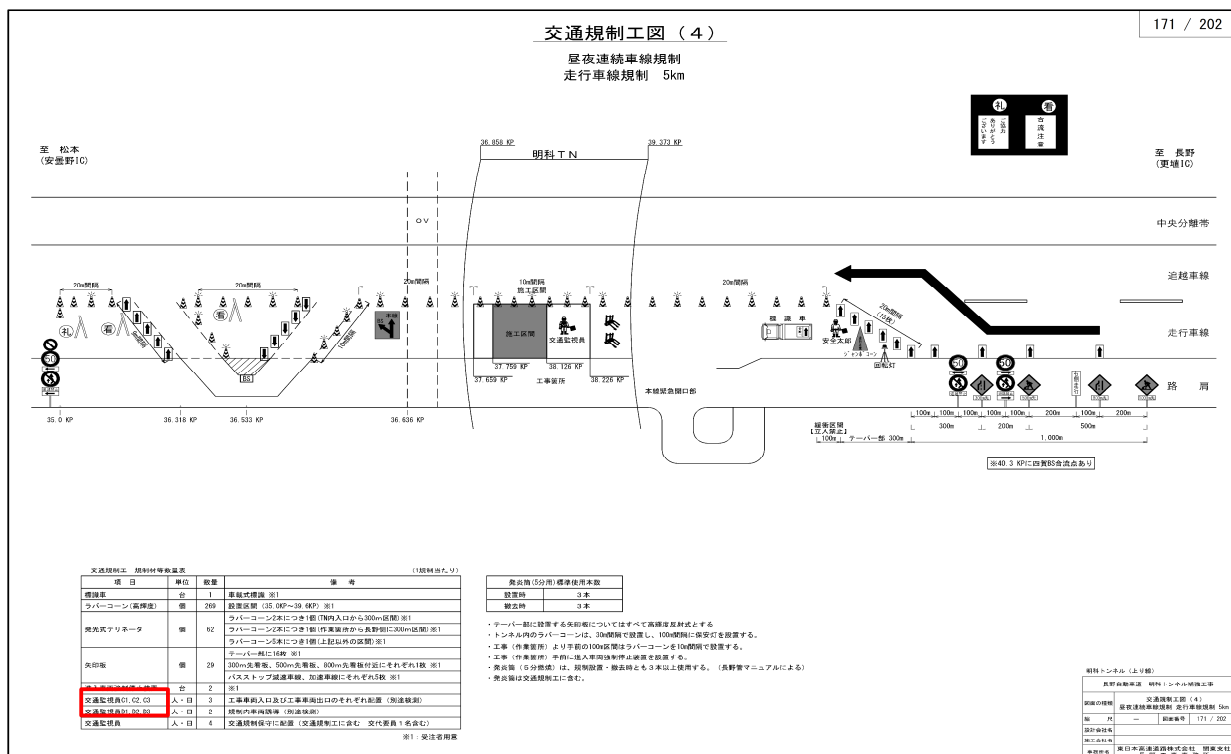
171 / 202

交通規制工図（4）

昼夜連続車線規制
走行車線規制　5km

札　看
ご協力ありがとうございます　合流注意

至　松本
(安曇野IC)

至　長野
(更埴IC)

36.858 KP　明科ＴＮ　39.373 KP

ＯＶ

中央分離帯

追越車線

走行車線

路　肩

20m間隔　20m間隔　20m間隔　10m間隔 施工区間　20m間隔　20m間隔 (10個)

札　看　BS

施工区間　交通監視員　回送車　安全太郎　回転灯

37.759 KP　38.126 KP
37.659 KP　工事箇所　38.226 KP

本線緊急開口部

35.0 KP　36.318 KP　36.533 KP　36.636 KP

100m　100m　100m　100m　100m　200m　100m　200m
300m　200m　500m
緩衝区間 【立入禁止】 100m　テーパー長 300m　1,000m

※40.3 KPに四賀BS合流点あり

交通規制工　規制材等数量表　(1規制当たり)

| 項　目 | 単位 | 数量 | 備　考 |
|---|---|---|---|
| 標識車 | 台 | 1 | 車載式標識 ※1 |
| ラバーコーン(高輝度) | 個 | 269 | 設置区間 (35.0KP～39.6KP) ※1 |
| 発光式デリネータ | 個 | 62 | ラバーコーン2本につき1個(TN内入口から300m区間)※1<br>ラバーコーン2本につき1個(作業箇所から長野側に300m区間)※1<br>ラバーコーン5本につき1個(上記以外の区間)※1 |
| 矢印板 | 個 | 29 | テーパー部に16枚 ※1<br>300m先看板、500m先看板、800m先看板付近にそれぞれ1枚 ※1<br>バスストップ減速車線、加速車線にそれぞれ5枚 ※1 |
| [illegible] | 台 | 2 | ※1 |
| 交通監視員C1,C2,C3 | 人・日 | 3 | 工事車両入口及び工事車両出口のそれぞれ配置 (別途積割) |
| 交通監視員D1,D2,D3 | 人・日 | 2 | 規制内車両誘導 (別途積割) |
| 交通監視員 | 人・日 | 4 | 交通規制保守に配置 (交通規制工に含む　交代要員1名含む) |

※1：受注者用意

| 発炎筒(5分用)標準使用本数 | |
|---|---|
| 設置時 | 3本 |
| 撤去時 | 3本 |

・テーパー部に設置する矢印板についてはすべて高輝度反射式とする
・トンネル内のラバーコーンは、30m間隔で設置し、100m間隔に保安灯を設置する。
・工事（作業箇所）より手前の100m区間はラバーコーンを10m間隔で設置する。
・工事（作業箇所）手前に進入車両強制停止装置を設置する。
・発炎筒（5分燃焼）は、規制設置・撤去時とも3本以上使用する。（長野管マニュアルによる）
・発炎筒は交通規制工に含む。

明科トンネル（上り線）
長野自動車道　明科トンネル補修工事
図面の種類　交通規制工図（4） 昼夜連続車線規制 走行車線規制 5km
縮　尺　―　図面番号　171 / 202
設計会社名
施工会社名
事務所名　東日本高速道路株式会社　関東支社